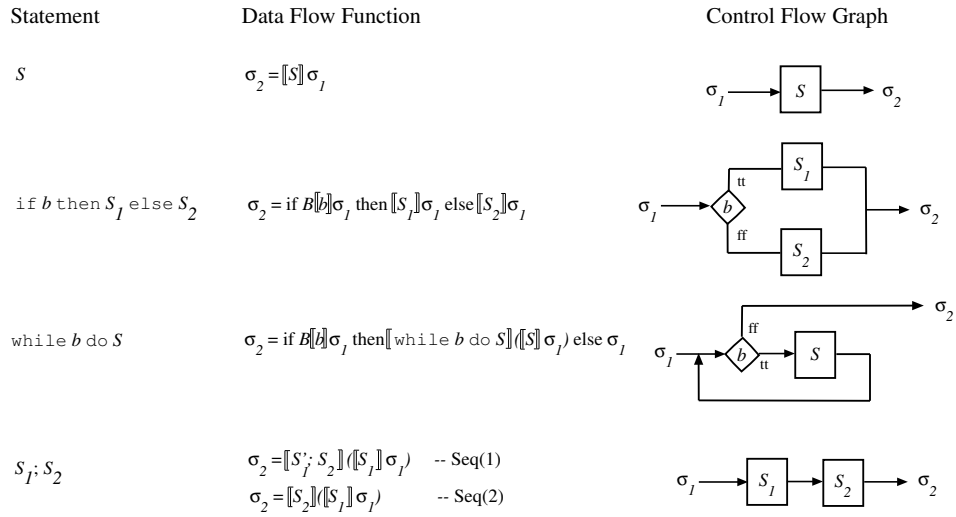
| Statement | Data Flow Function | Control Flow Graph |
|---|---|---|
| $S$ | $\sigma_2 = [\![S]\!]\sigma_1$ | $\sigma_1$ $S$ $\sigma_2$ |
| if $b$ then $S_1$ else $S_2$ | $\sigma_2 =$ if $B[\![b]\!]\sigma_1$ then $[\![S_1]\!]\sigma_1$ else $[\![S_2]\!]\sigma_1$ | $\sigma_1$ $b$ tt $S_1$ ff $S_2$ $\sigma_2$ |
| while $b$ do $S$ | $\sigma_2 =$ if $B[\![b]\!]\sigma_1$ then $[\![$while $b$ do $S]\!]([\![S]\!]\sigma_1)$ else $\sigma_1$ | $\sigma_2$ ff $\sigma_1$ $b$ tt $S$ |
| $S_1; S_2$ | $\sigma_2 = [\![S'_1; S_2]\!]([\![S_1]\!]\sigma_1)$ -- Seq(1)<br>$\sigma_2 = [\![S_2]\!]([\![S_1]\!]\sigma_1)$ -- Seq(2) | $\sigma_1$ $S_1$ $S_2$ $\sigma_2$ |